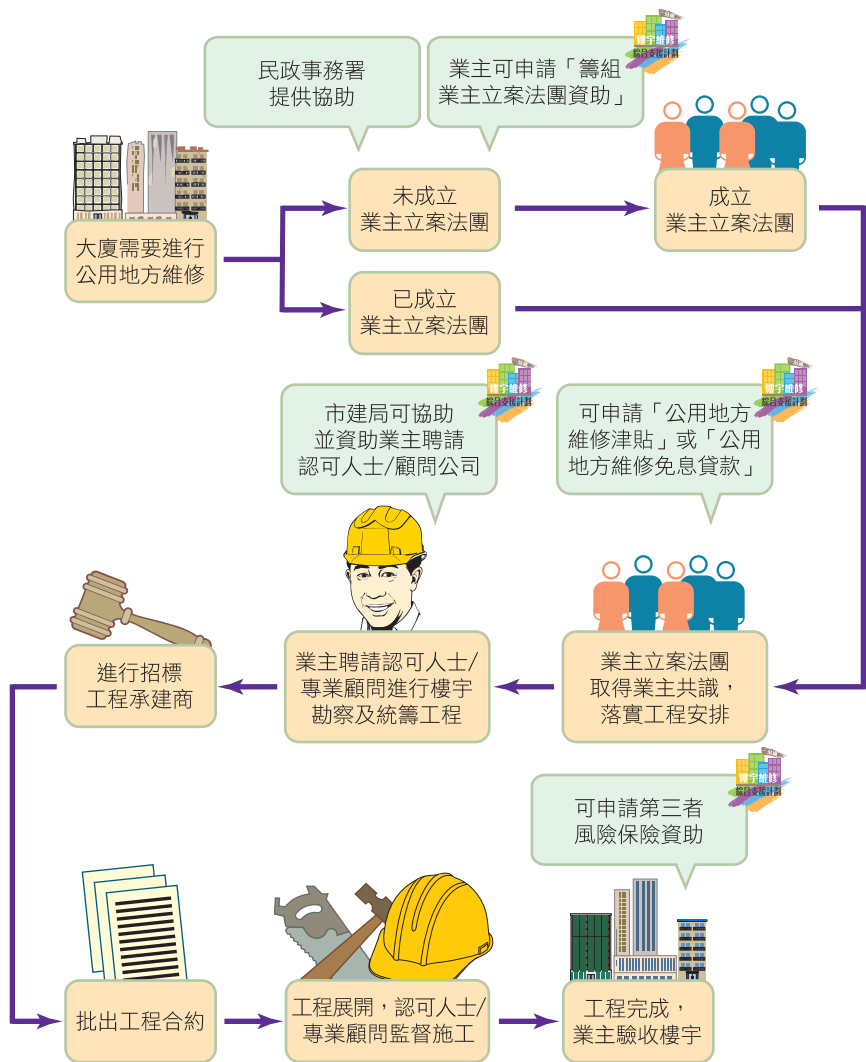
民政事務署
提供協助

業主可申請「籌組業主立案法團資助」

樓宇維修綜合支援計劃

大廈需要進行公用地方維修

未成立
業主立案法團

成立
業主立案法團

已成立
業主立案法團

市建局可協助並資助業主聘請認可人士/顧問公司

樓宇維修綜合支援計劃

可申請「公用地方維修津貼」或「公用地方維修免息貸款」

樓宇維修綜合支援計劃

進行招標
工程承建商

業主聘請認可人士/專業顧問進行樓宇勘察及統籌工程

業主立案法團
取得業主共識，
落實工程安排

可申請第三者
風險保險資助

樓宇維修綜合支援計劃

批出工程合約

工程展開，認可人士/專業顧問監督施工

工程完成，
業主驗收樓宇